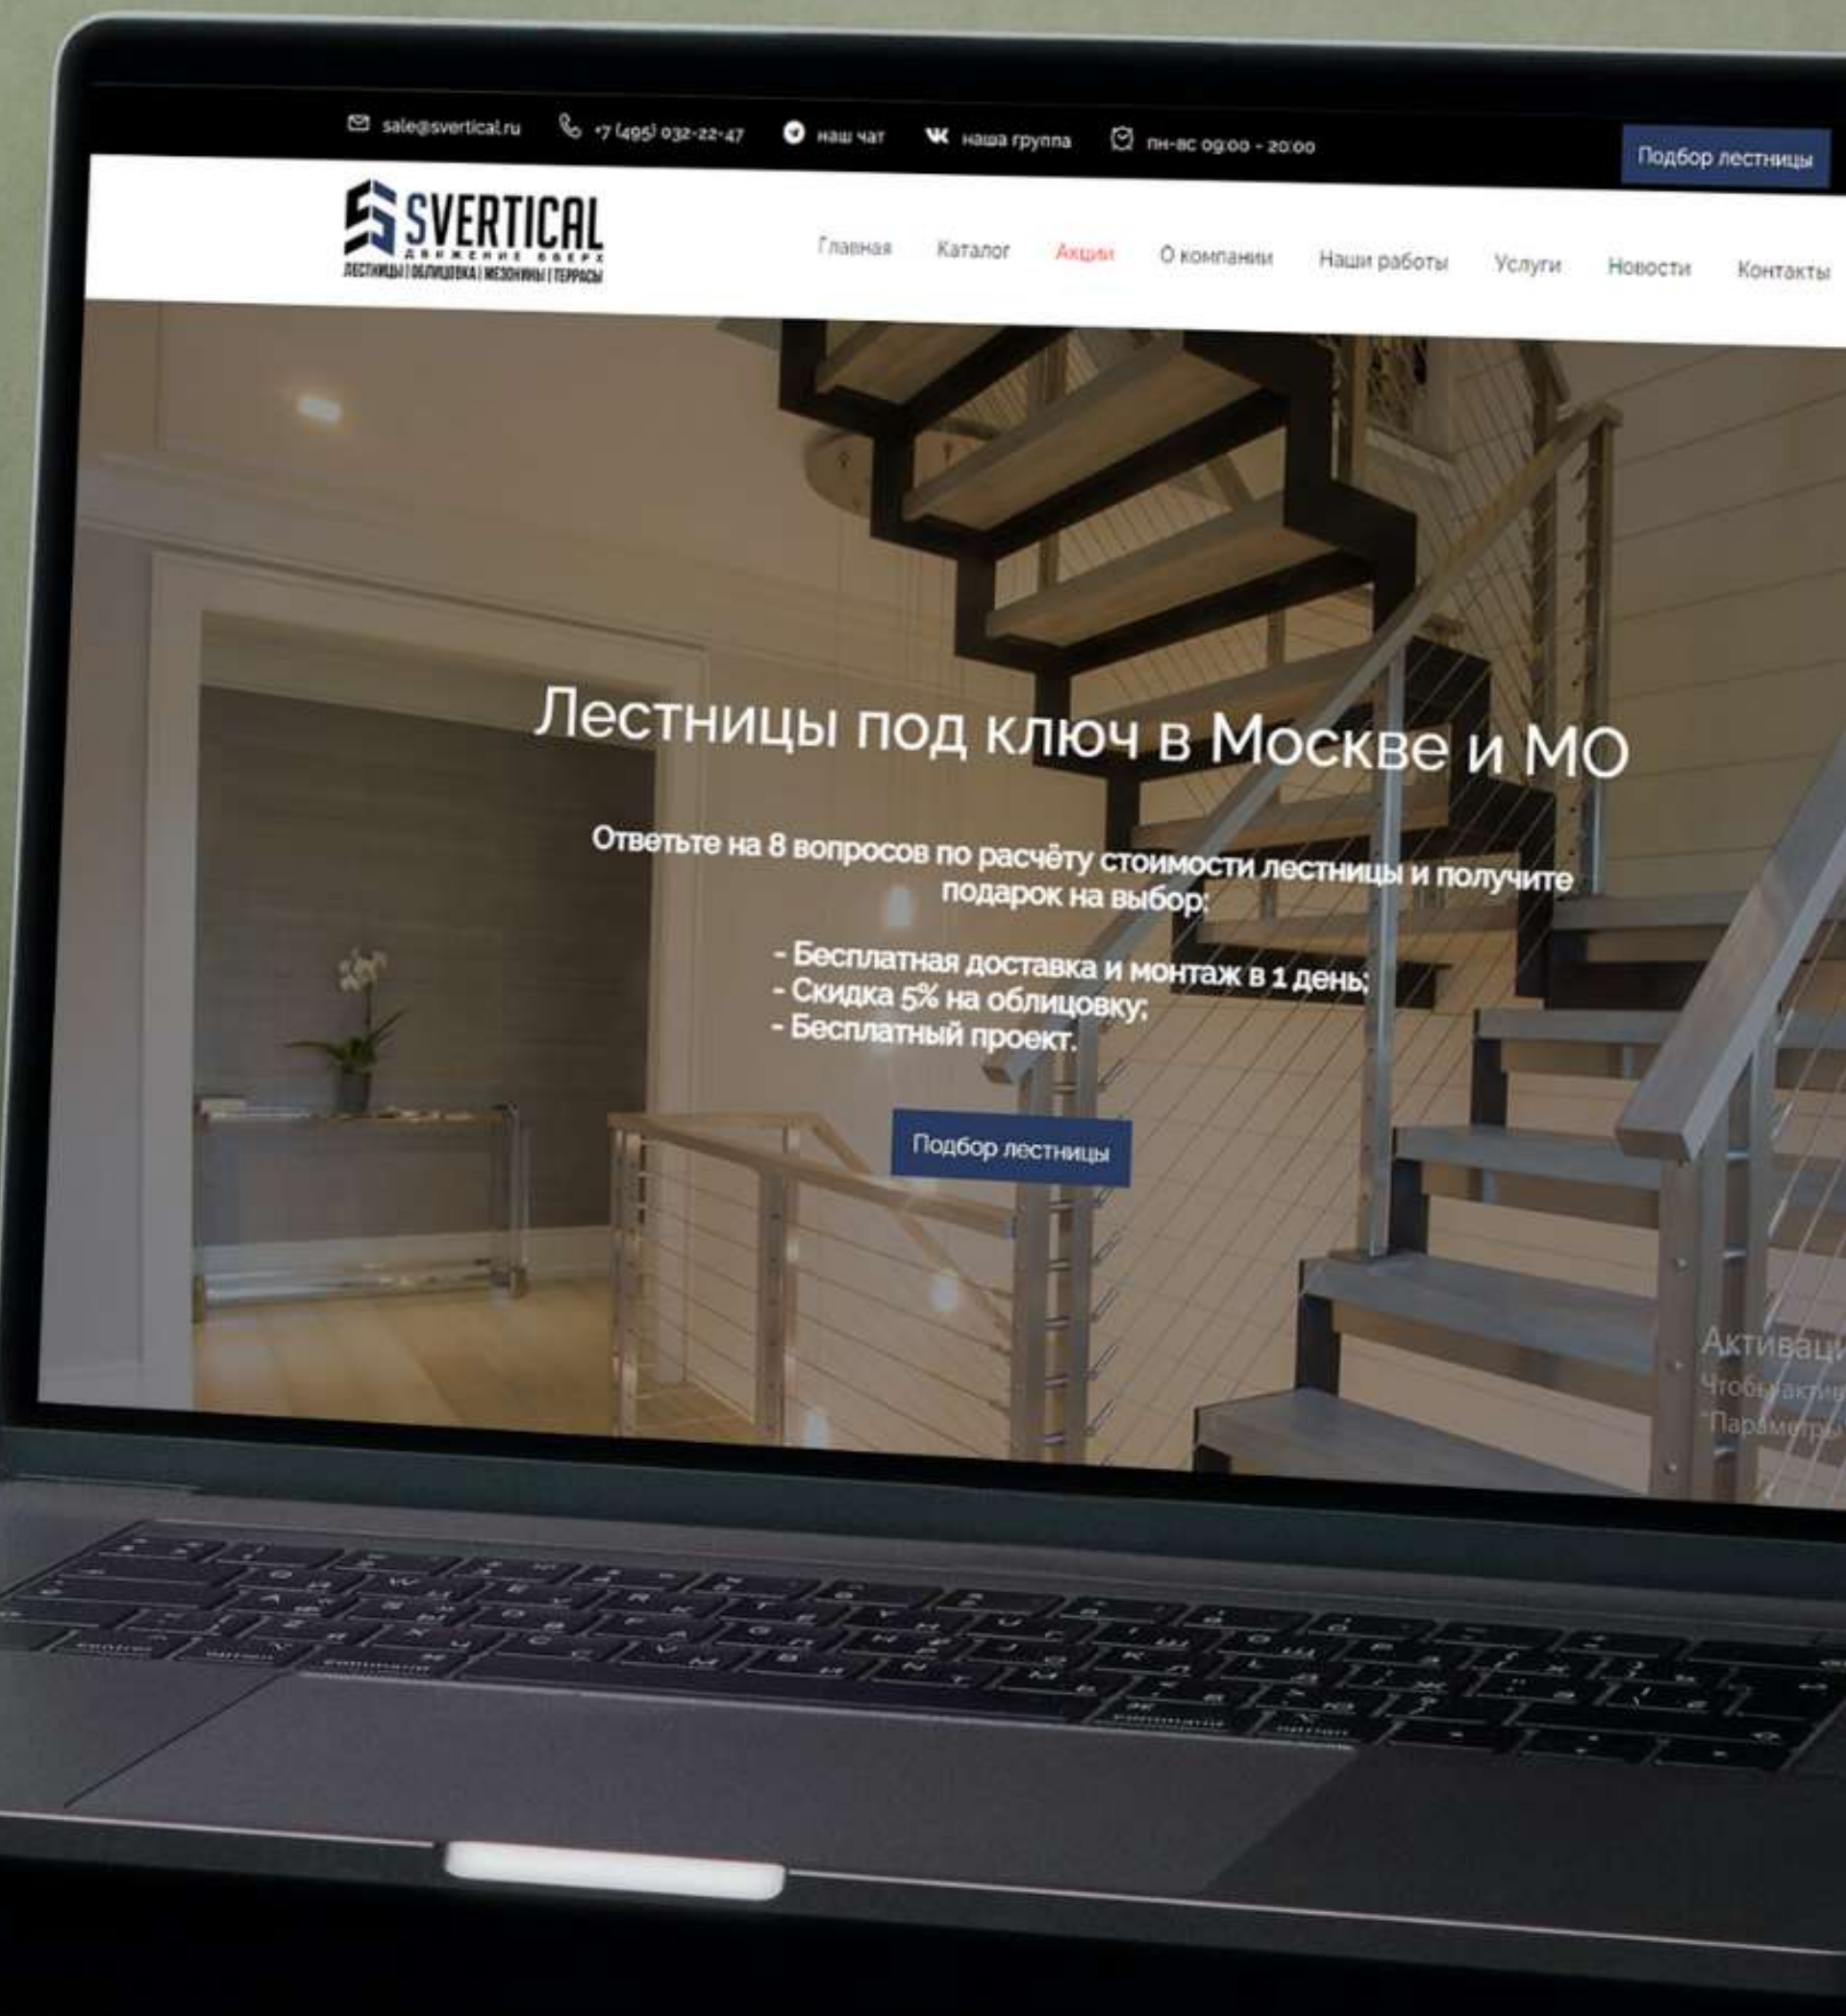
sale@svertical.ru +7 (495) 032-22-47 наш чат наша группа пн-вс 09:00 - 20:00

Подбор лестницы

SVERTICAL
ДВИЖЕНИЕ ВВЕРХ
ЛЕСТНИЦЫ | ОБЛИЦОВКА | МЕЗОНИНЫ | ТЕРРАСЫ

Главная Каталог Акции О компании Наши работы Услуги Новости Контакты

Лестницы под ключ в Москве и МО

Ответьте на 8 вопросов по расчёту стоимости лестницы и получите подарок на выбор:

- Бесплатная доставка и монтаж в 1 день;
- Скидка 5% на облицовку;
- Бесплатный проект.

Подбор лестницы

Активаци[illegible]
Чтобы актив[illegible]
"Параметры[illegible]